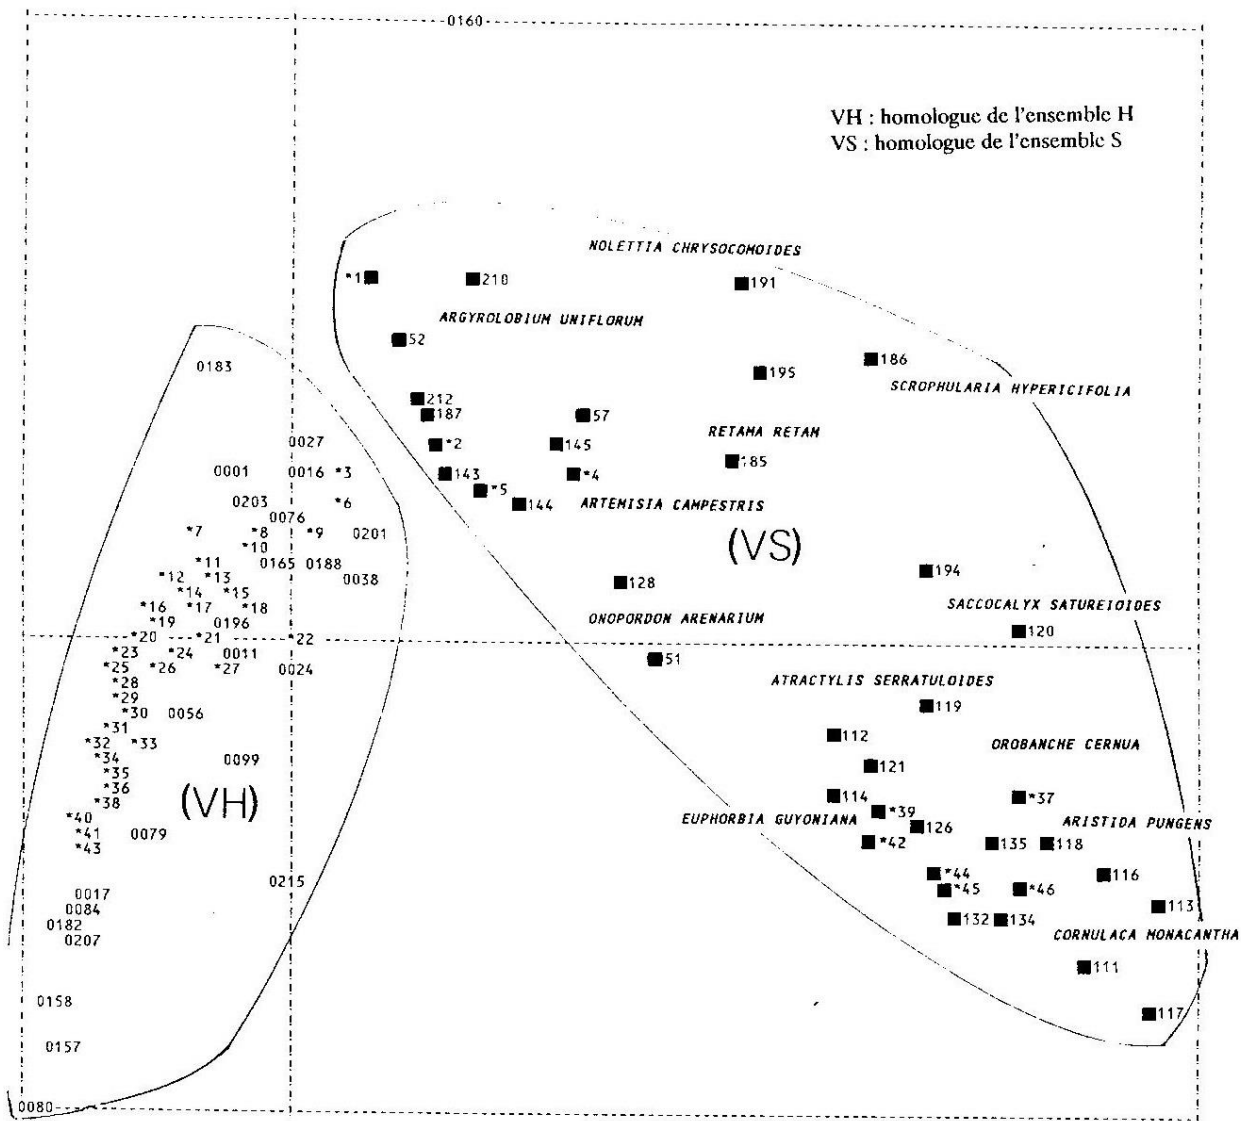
0160

VH : homologue de l'ensemble H
VS : homologue de l'ensemble S

NOLETTIA CHRYSOCOMOIDES
*1 218 191
ARGYROLOBIUM UNIFLORUM
52
186
195
SCROPHULARIA HYPERICIFOLIA
212
187
57
RETAMA RETAM
*2 145
185
143 *4
*5
144
ARTEMISIA CAMPESTRIS
(VS)
194
128
SACCOCALYX SATUREIOIDES
ONOPORDON ARENARIUM
120
51
ATRACTYLIS SERRATULOIDES
119
112
OROBANCHE CERNUA
121
114 *39
*37
EUPHORBIA GUYONIANA
126
ARISTIDA PUNGENS
*42
135 118
*44 116
*45 *46
113
132 134
CORNULACA MONACANTHA
111
117

0183
0027
0001 0016 *3
0203 *6
0076
*7 *8 *9 0201
*10
*11 0165 0188
*12 *13 0038
*14 *15
*16 *17 *18
*19 0196
*20 *21 *22
*23 *24 0011
*25 *26 *27 0024
*28
*29
*30 0056
*31
*32 *33
*34 0099
*35
*36
*38
(VH)
*40
*41 0079
*43
0215
0017
0084
0182
0207
0158
0157
0080